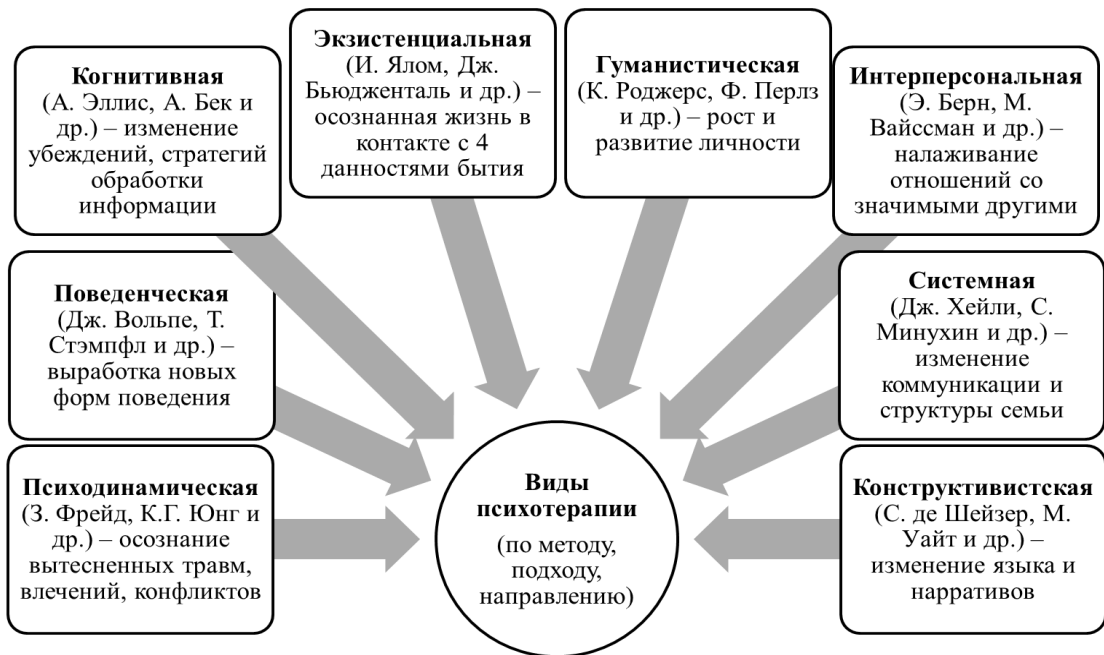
Когнитивная
(А. Эллис, А. Бек и др.) – изменение убеждений, стратегий обработки информации

Экзистенциальная
(И. Ялом, Дж. Бьюдженталь и др.) – осознанная жизнь в контакте с 4 данностями бытия

Гуманистическая
(К. Роджерс, Ф. Перлз и др.) – рост и развитие личности

Интерперсональная
(Э. Берн, М. Вайссман и др.) – налаживание отношений со значимыми другими

Поведенческая
(Дж. Вольпе, Т. Стэмпфл и др.) – выработка новых форм поведения

Системная
(Дж. Хейли, С. Минухин и др.) – изменение коммуникации и структуры семьи

Психодинамическая
(З. Фрейд, К.Г. Юнг и др.) – осознание вытесненных травм, влечений, конфликтов

Виды психотерапии
(по методу, подходу, направлению)

Конструктивистская
(С. де Шейзер, М. Уайт и др.) – изменение языка и нарративов